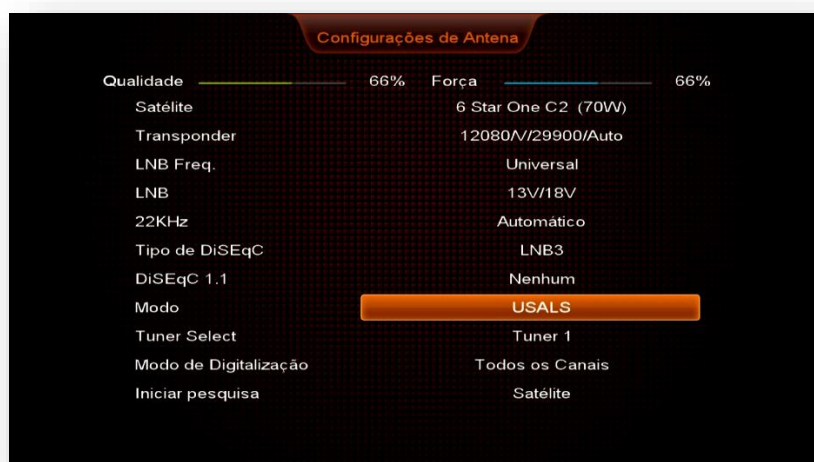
Configurações de Antena

Qualidade 66% Força 66%

| | |
|---|---|
| Satélite | 6 Star One C2 (70W) |
| Transponder | 12080/V/29900/Auto |
| LNB Freq. | Universal |
| LNB | 13V/18V |
| 22KHz | Automático |
| Tipo de DiSEqC | LNB3 |
| DiSEqC 1.1 | Nenhum |
| Modo | USALS |
| Tuner Select | Tuner 1 |
| Modo de Digitalização | Todos os Canais |
| Iniciar pesquisa | Satélite |